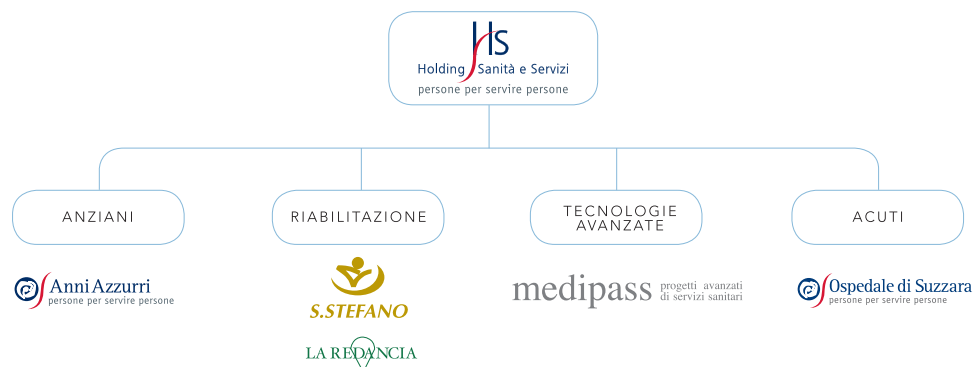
HS
Holding Sanità e Servizi
persone per servire persone

ANZIANI

RIABILITAZIONE

TECNOLOGIE AVANZATE

ACUTI

Anni Azzurri
persone per servire persone

S.STEFANO

LA REDANCIA

medipass progetti avanzati di servizi sanitari

Ospedale di Suzzara
persone per servire persone